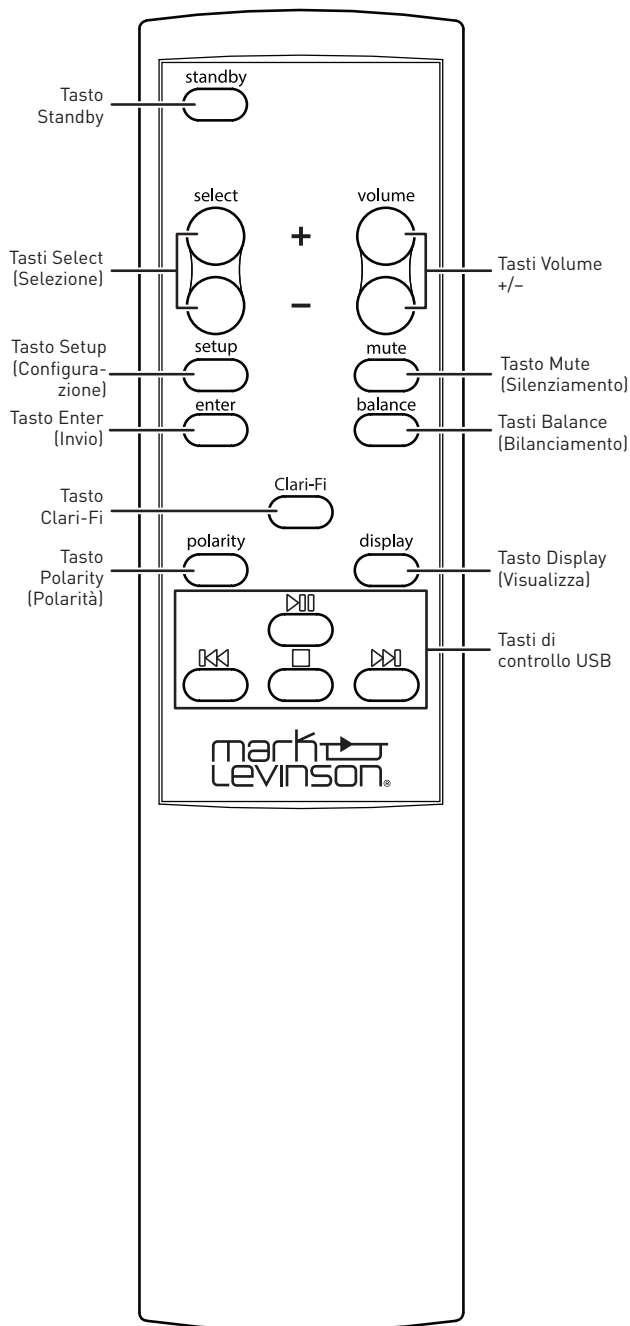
Tasto Standby

standby

Tasti Select (Selezione)

select

+

–

volume

Tasti Volume +/–

Tasto Setup (Configurazione)

setup

mute

Tasto Mute (Silenziamento)

Tasto Enter (Invio)

enter

balance

Tasti Balance (Bilanciamento)

Tasto Clari-Fi

Clari-Fi

Tasto Polarity (Polarità)

polarity

display

Tasto Display (Visualizza)

Tasti di controllo USB

mark levinson®